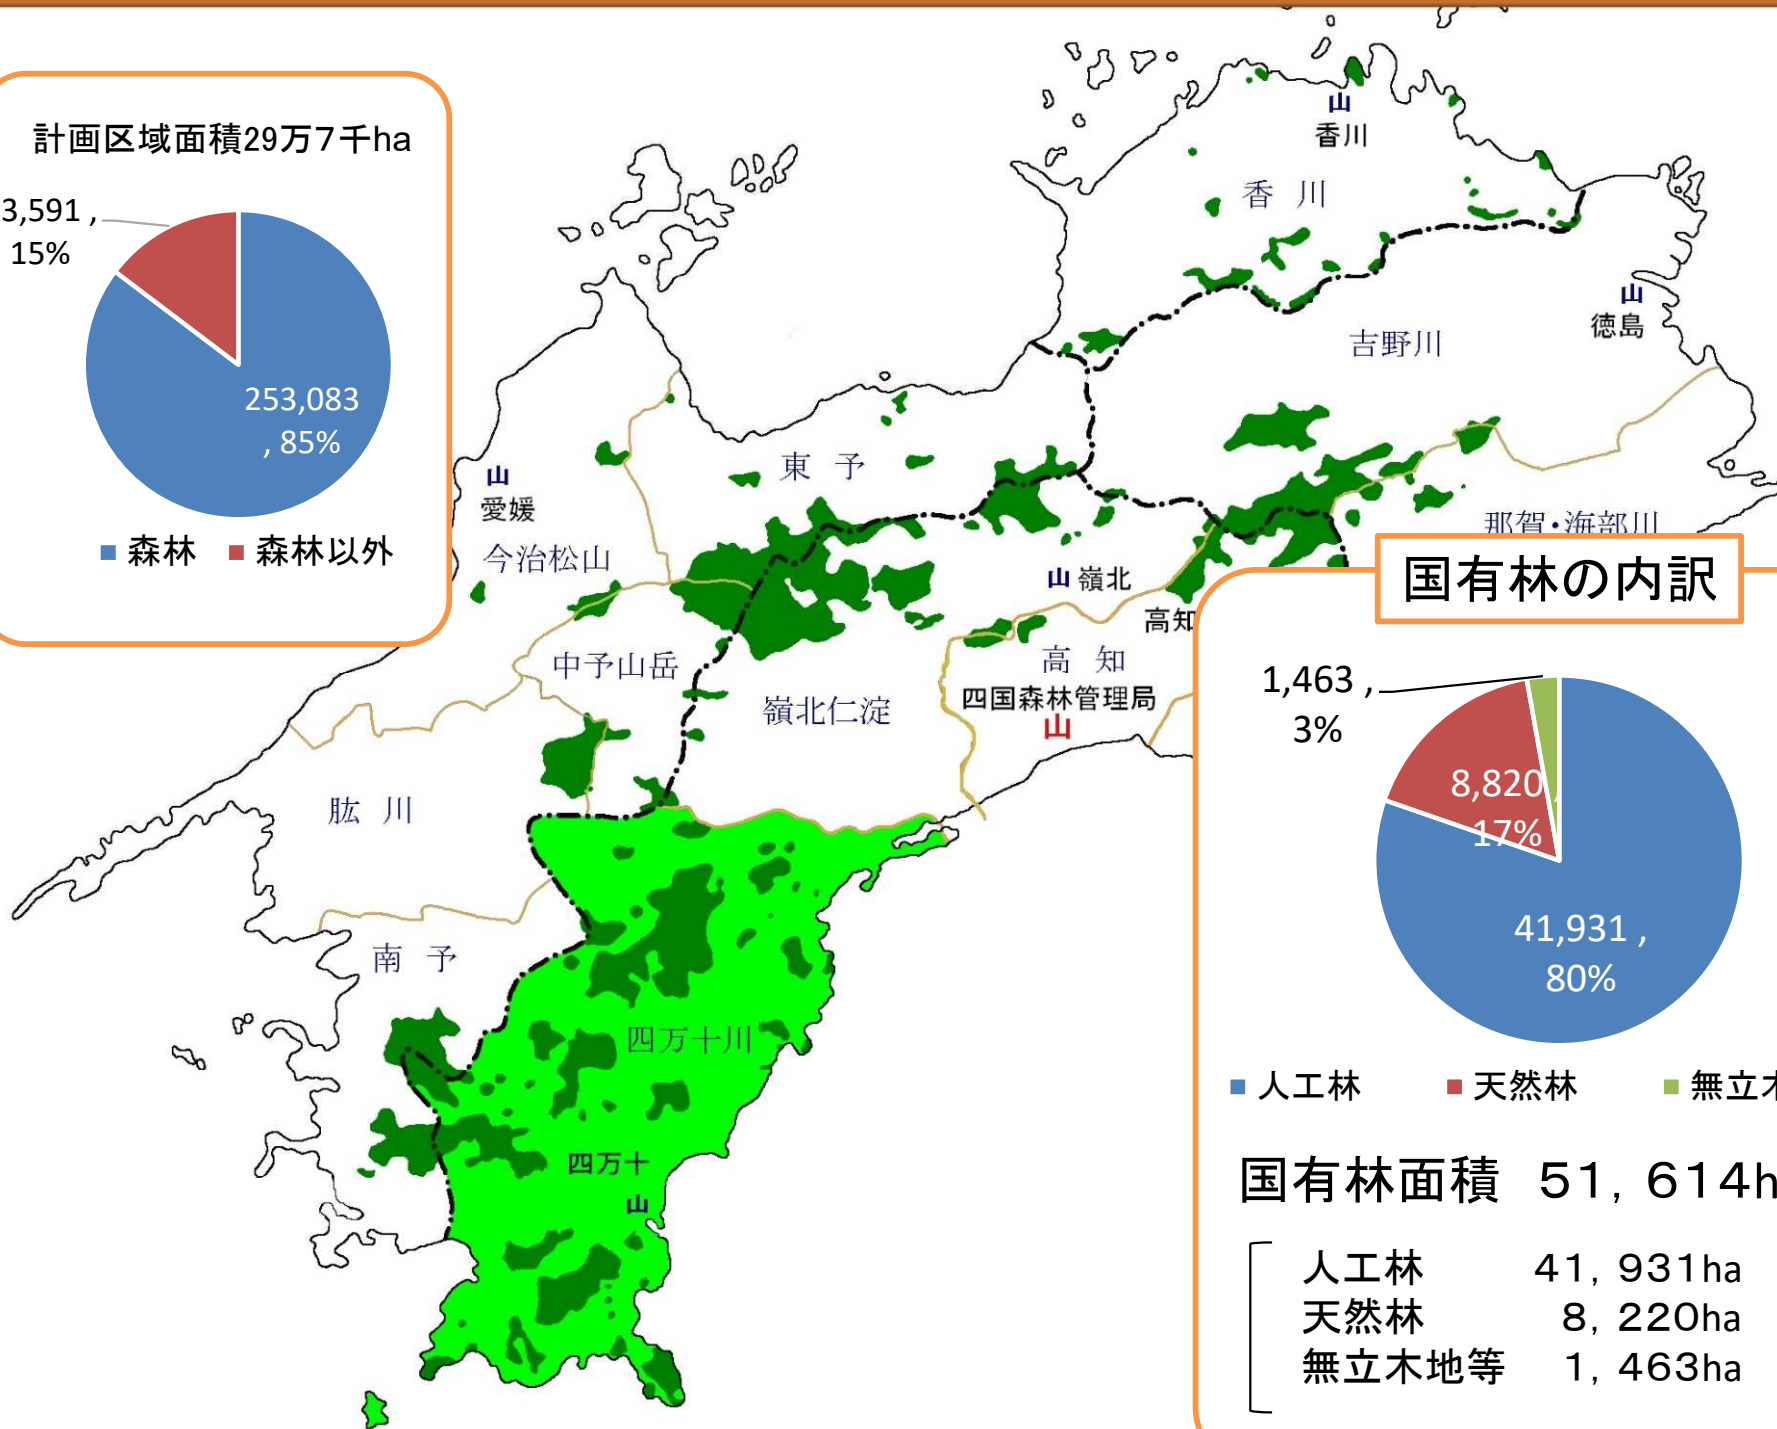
計画区域面積29万7千ha

3,591 , 15%

253,083 , 85%

■ 森林 ■ 森林以外

山 香川

香 川

吉野川

山 徳島

山 愛媛

今治松山

東 予

那賀・海部川

山 嶺北

高知

国有林の内訳

中予山岳

高 知

四国森林管理局

山

嶺北仁淀

肱 川

南 予

四万十川

四万十

山

1,463 , 3%

8,820 , 17%

41,931 , 80%

■ 人工林 ■ 天然林 ■ 無立木

国有林面積 51, 614h

人工林 41, 931ha
天然林 8, 220ha
無立木地等 1, 463ha